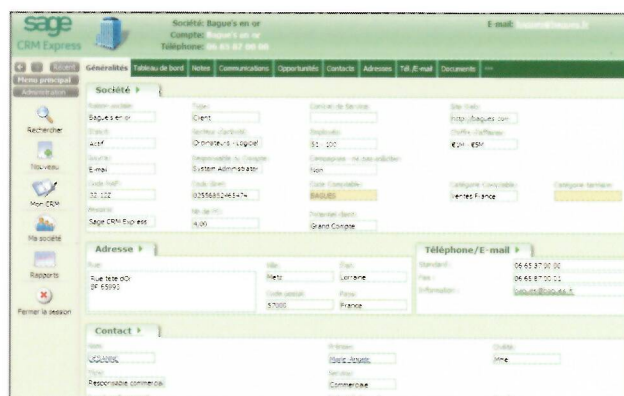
sage
CRM Express

Société: Bague's en or
Compte: Bague's en or
Téléphone: 06 65 87 00 00

E-mail: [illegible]

Menu principal
Administration

Généralités | Tableau de bord | Notes | Communications | Opportunités | Contacts | Adresses | Tél./E-mail | Documents | >>>

Rechercher
Nouveau
Mon CRM
Ma société
Rapports
Fermer la session

Société

Raison sociale: Bague's en or
Type: Client
Contact de Service:
Site Web: http://bagues.com
Statut: Actif
Secteur d'activité: Ordinateurs - Logiciel
Employés: 51 - 100
Chiffre d'affaires: €1M - €5M
Source: E-mail
Responsable du Compte: System Administrator
Campagnes - ne pas adresser: Non
Code NAF: 32.12Z
Code Siret: 02556852463474
Code Comptable: BAGUES
Catégorie Comptable: Ventes France
Catégorie tarifaire:
Relation: Sage CRM Express
Nb de PC: 4,00
Potentiel client: Grand Compte

Adresse

Rue: Rue tete d'Or
BP 65990
Ville: Metz
Etat: Lorraine
Code postal: 57000
Pays: France

Téléphone/E-mail

Standard: 06 65 87 00 00
Fax: 06 65 87 00 01
Information: bagues@bagues.fr

Contact

Nom: LOCHRIE
Prénom: Marie-Angele
Civilité: Mme
Titre: Responsable commercial
Service: Commerciale